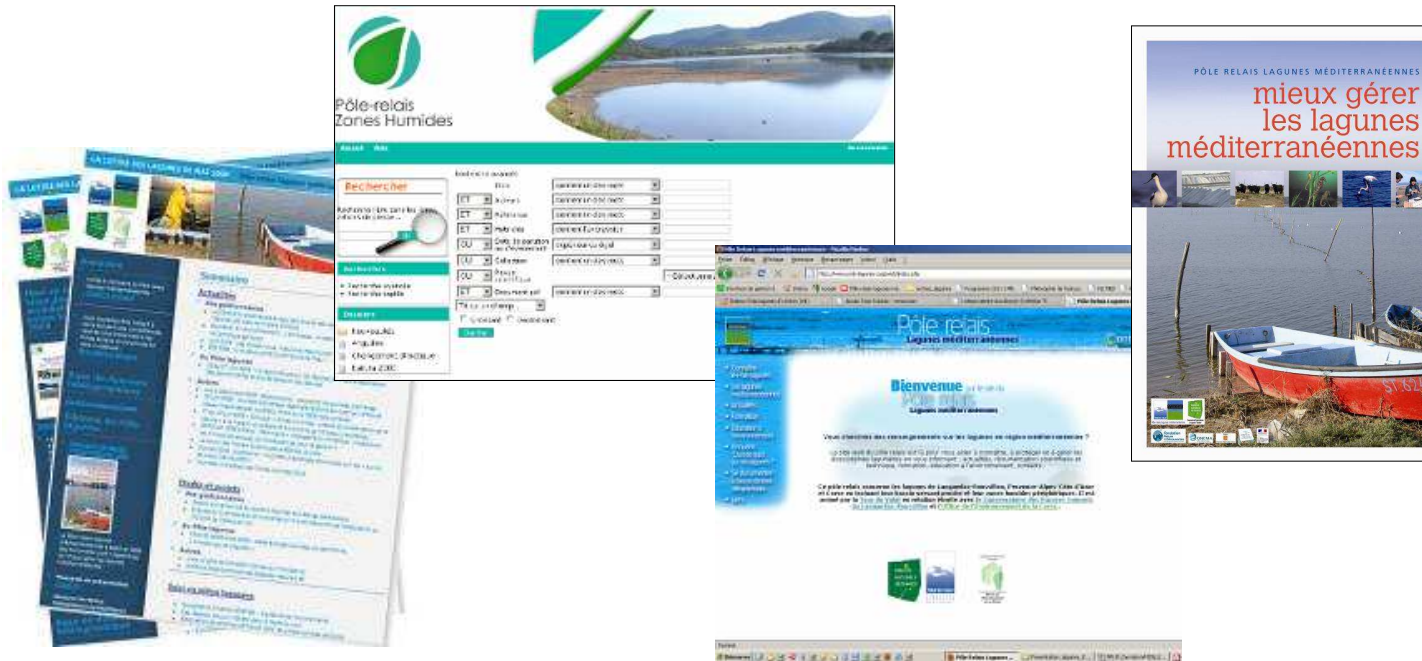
LA LETTRE DES LAGUNES DE MAI 2008

Sommaire

Actualités

Etudes et projets

Pôle-relais
Zones Humides

Rechercher

ET
ET
ET
OU
OU
OU
ET

Rechercher

Bienvenue
Pôle relais
Lagunes méditerranéennes

Vous cherchez des renseignements sur les lagunes en région méditerranéenne ?

PÔLE RELAIS LAGUNES MÉDITERRANÉENNES
mieux gérer les lagunes méditerranéennes